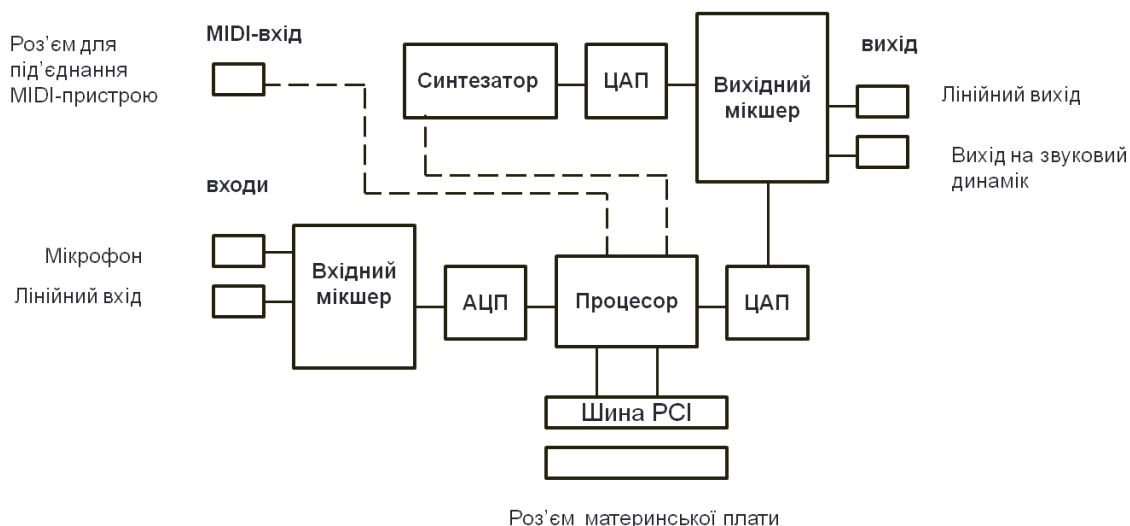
Роз'єм для під'єднання MIDI-пристрою

MIDI-вхід

Синтезатор

ЦАП

Вихідний мікшер

вихід

Лінійний вихід

Вихід на звуковий динамік

входи

Мікрофон

Лінійний вхід

Вхідний мікшер

АЦП

Процесор

ЦАП

Шина PCI

Роз'єм материнської плати